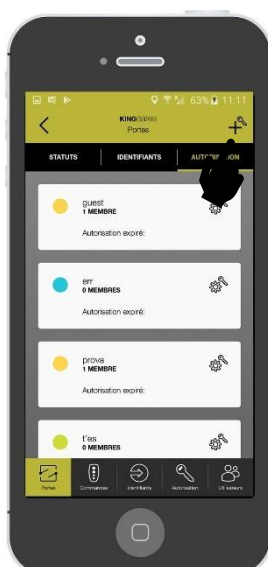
63% 11:11

KINGgates
Portes

STATUTS | IDENTIFIANTS | AUTO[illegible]ION

guest
1 MEMBRE
Autorisation expiré:

err
0 MEMBRES
Autorisation expiré:

prova
1 MEMBRE
Autorisation expiré:

f'es
0 MEMBRES

Portes | Commandes | Identifiants | Autorisation | Utilisateurs